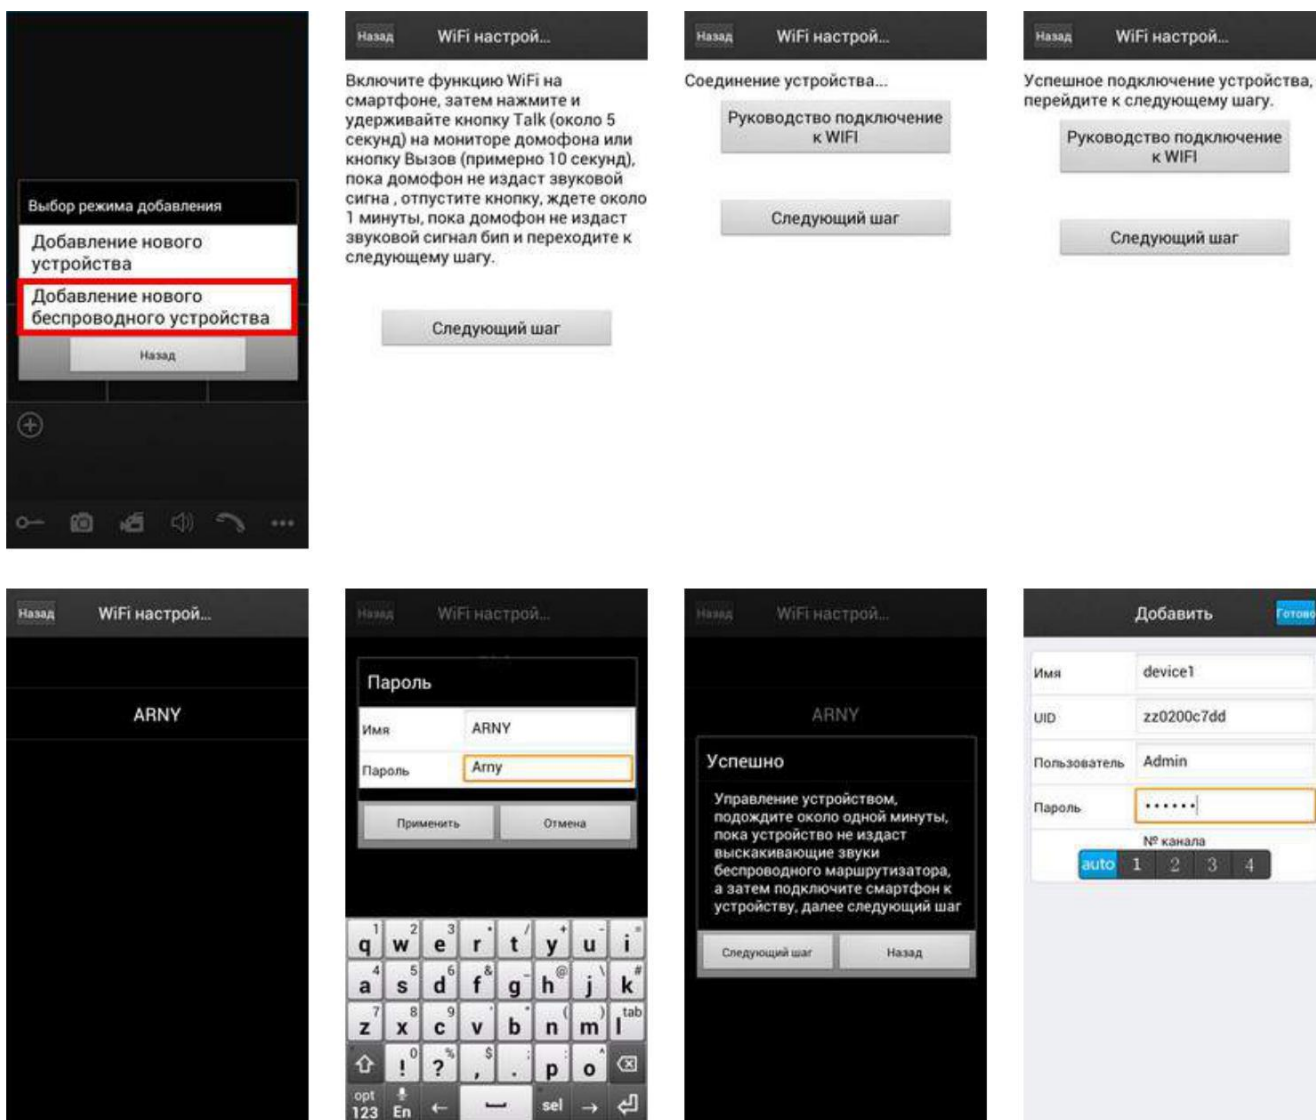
Выбор режима добавления

Добавление нового устройства

Добавление нового беспроводного устройства

Назад

Назад

WiFi настрой...

Включите функцию WiFi на смартфоне, затем нажмите и удерживайте кнопку Talk (около 5 секунд) на мониторе домофона или кнопку Вызов (примерно 10 секунд), пока домофон не издаст звуковой сигна , отпустите кнопку, ждете около 1 минуты, пока домофон не издаст звуковой сигнал бип и переходите к следующему шагу.

Следующий шаг

Назад

WiFi настрой...

Соединение устройства...

Руководство подключение к WIFI

Следующий шаг

Назад

WiFi настрой...

Успешное подключение устройства, перейдите к следующему шагу.

Руководство подключение к WIFI

Следующий шаг

Назад

WiFi настрой...

ARNY

Назад

WiFi настрой...

Пароль

Имя

ARNY

Пароль

Arny

Применить

Отмена

q w e r t y u i
a s d f g h j k
z x c v b n m l
! ? , . p o
opt 123 En sel

Назад

WiFi настрой...

ARNY

Успешно

Управление устройством, подождите около одной минуты, пока устройство не издаст выскакивающие звуки беспроводного маршрутизатора, а затем подключите смартфон к устройству, далее следующий шаг

Следующий шаг

Назад

Добавить

Готово

Имя

device1

UID

zz0200c7dd

Пользователь

Admin

Пароль

••••••

№ канала

auto 1 2 3 4